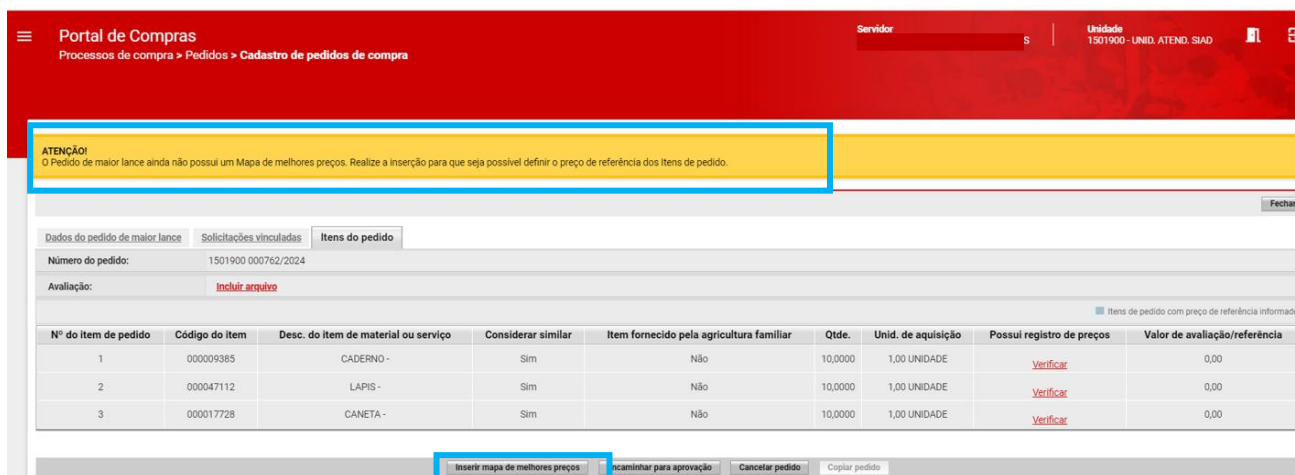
Portal de Compras
Processos de compra > Pedidos > Cadastro de pedidos de compra

Servidor
S

Unidade
1501900 - UNID. ATEND. SIAD

ATENÇÃO!
O Pedido de maior lance ainda não possui um Mapa de melhores preços. Realize a inserção para que seja possível definir o preço de referência dos Itens de pedido.

Fechar

Dados do pedido de maior lance | Solicitações vinculadas | Itens do pedido

Número do pedido: 1501900 000762/2024

Avaliação: Incluir arquivo

Itens de pedido com preço de referência informado

| Nº do item de pedido | Código do item | Desc. do item de material ou serviço | Considerar similar | Item fornecido pela agricultura familiar | Qtde. | Unid. de aquisição | Possui registro de preços | Valor de avaliação/referência |
|---|---|---|---|---|---|---|---|---|
| 1 | 000009385 | CADERNO - | Sim | Não | 10,0000 | 1,00 UNIDADE | Verificar | 0,00 |
| 2 | 000047112 | LAPIS - | Sim | Não | 10,0000 | 1,00 UNIDADE | Verificar | 0,00 |
| 3 | 000017728 | CANETA - | Sim | Não | 10,0000 | 1,00 UNIDADE | Verificar | 0,00 |

Inserir mapa de melhores preços | Encaminhar para aprovação | Cancelar pedido | Copiar pedido